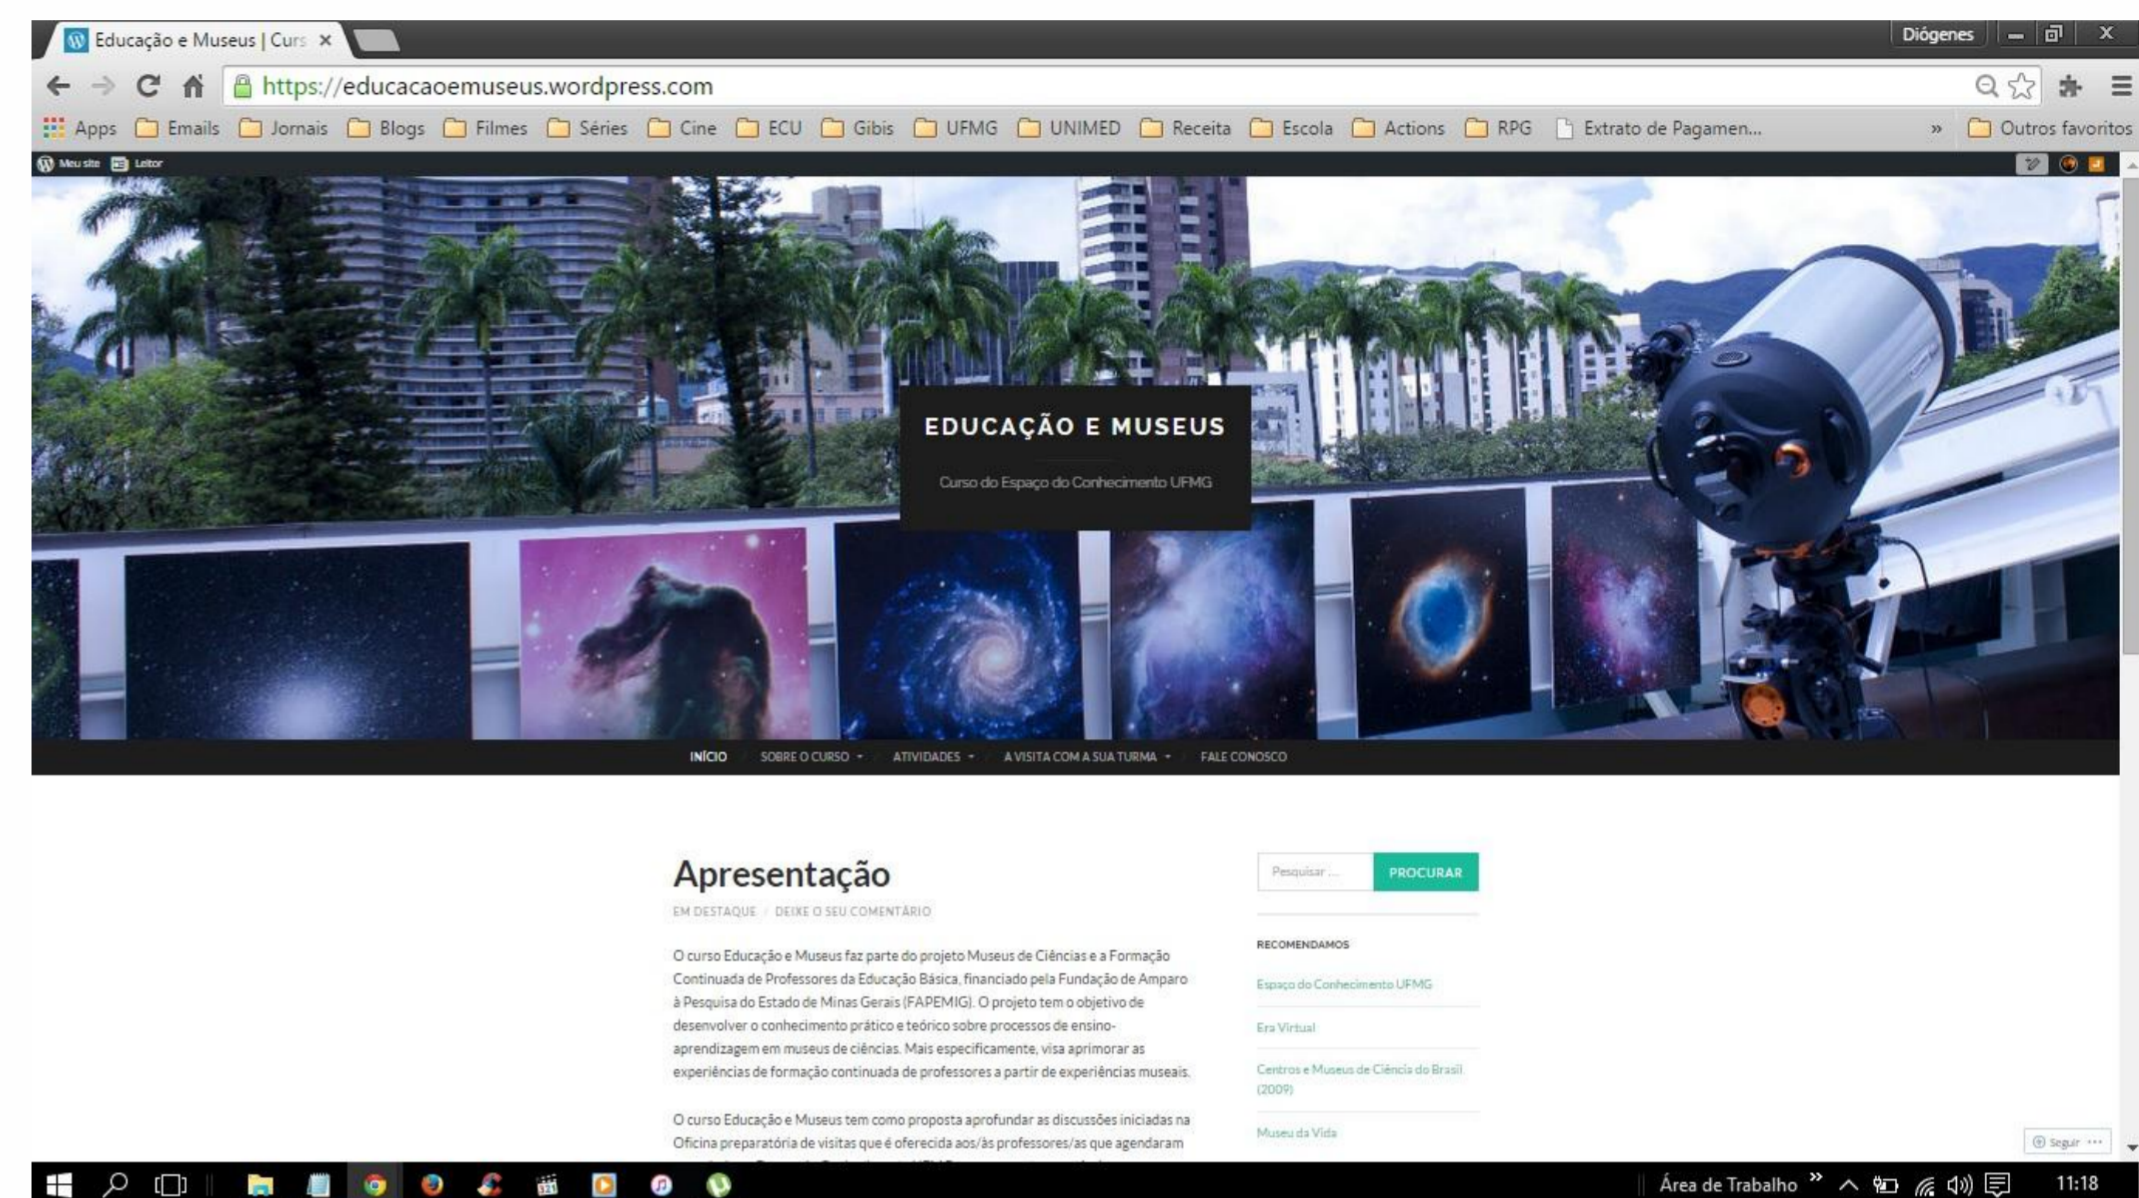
Educação e Museus | Curs ×

Diógenes

https://educacaoemuseus.wordpress.com

Apps Emails Jornais Blogs Filmes Séries Cine ECU Gibis UFMG UNIMED Receita Escola Actions RPG Extrato de Pagamen... » Outros favoritos

Meu site Leitor

EDUCAÇÃO E MUSEUS

Curso do Espaço do Conhecimento UFMG

INÍCIO SOBRE O CURSO ATIVIDADES A VISITA COM A SUA TURMA FALE CONOSCO

Apresentação

EM DESTAQUE / DEIXE O SEU COMENTÁRIO

O curso Educação e Museus faz parte do projeto Museus de Ciências e a Formação Continuada de Professores da Educação Básica, financiado pela Fundação de Amparo à Pesquisa do Estado de Minas Gerais (FAPEMIG). O projeto tem o objetivo de desenvolver o conhecimento prático e teórico sobre processos de ensino-aprendizagem em museus de ciências. Mais especificamente, visa aprimorar as experiências de formação continuada de professores a partir de experiências museais.

O curso Educação e Museus tem como proposta aprofundar as discussões iniciadas na Oficina preparatória de visitas que é oferecida aos/às professores/as que agendaram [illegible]

Pesquisar ... PROCURAR

RECOMENDAMOS

Espaço do Conhecimento UFMG

Era Virtual

Centros e Museus de Ciência do Brasil (2009)

Museu da Vida

Seguir

Área de Trabalho » 11:18